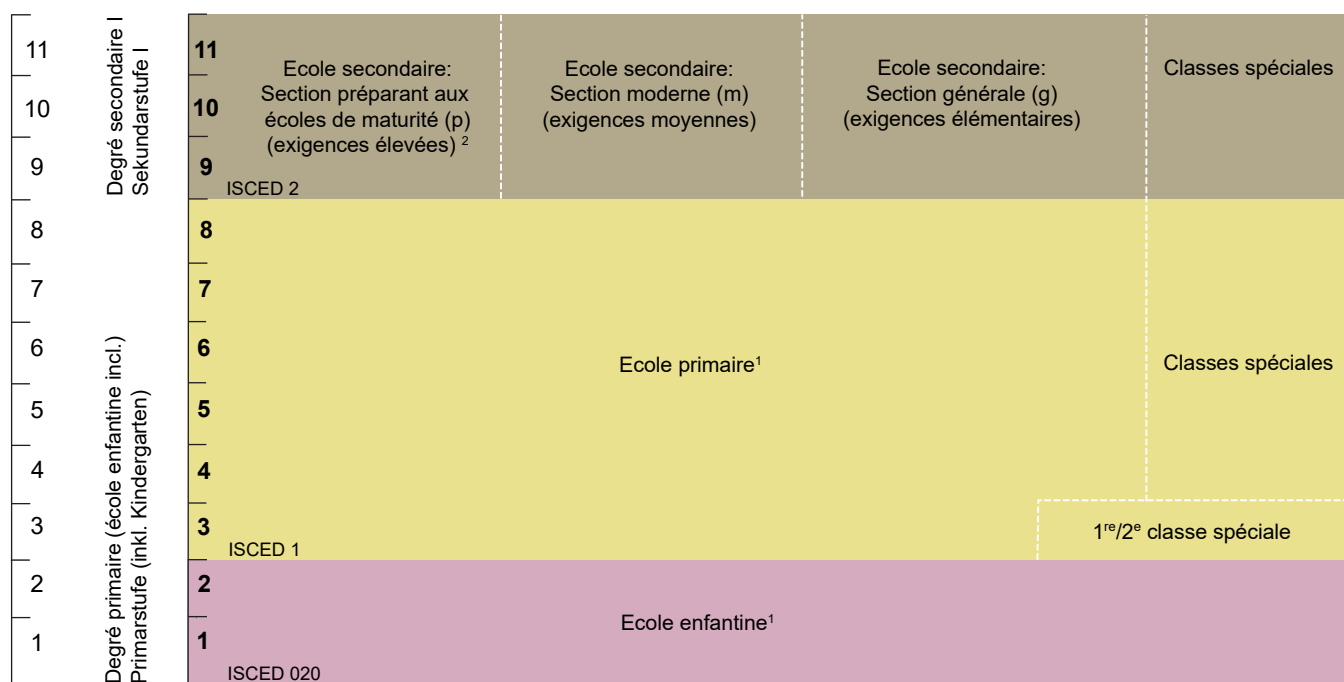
11
10
9
8
7
6
5
4
3
2
1

Degré secondaire I
Sekundarstufe I

Degré primaire (école enfantine incl.)
Primarstufe (inkl. Kindergarten)

11
10
9
ISCED 2

Ecole secondaire: Section préparant aux écoles de maturité (p) (exigences élevées) $^{2}$

Ecole secondaire: Section moderne (m) (exigences moyennes)

Ecole secondaire: Section générale (g) (exigences élémentaires)

Classes spéciales

8
7
6
5
4
3
ISCED 1

Ecole primaire$^{1}$

Classes spéciales

1$^{re}$/2$^{e}$ classe spéciale

2
1
ISCED 020

Ecole enfantine$^{1}$